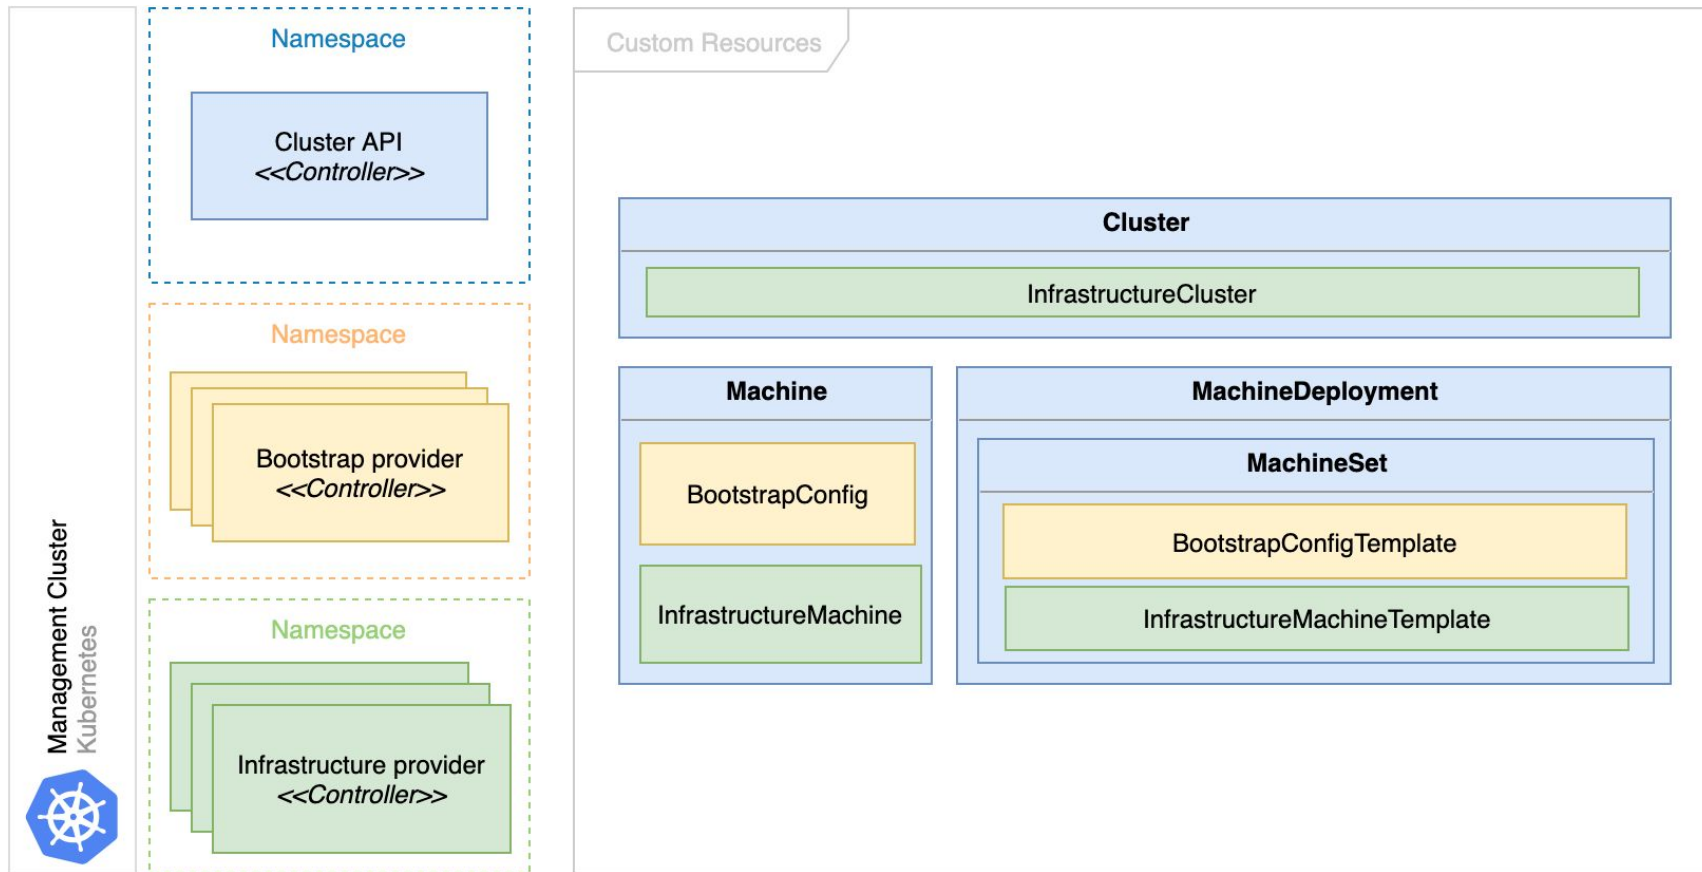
Management Cluster
Kubernetes

Namespace

Cluster API
<<Controller>>

Namespace

Bootstrap provider
<<Controller>>

Namespace

Infrastructure provider
<<Controller>>

Custom Resources

Cluster

InfrastructureCluster

Machine

BootstrapConfig

InfrastructureMachine

MachineDeployment

MachineSet

BootstrapConfigTemplate

InfrastructureMachineTemplate